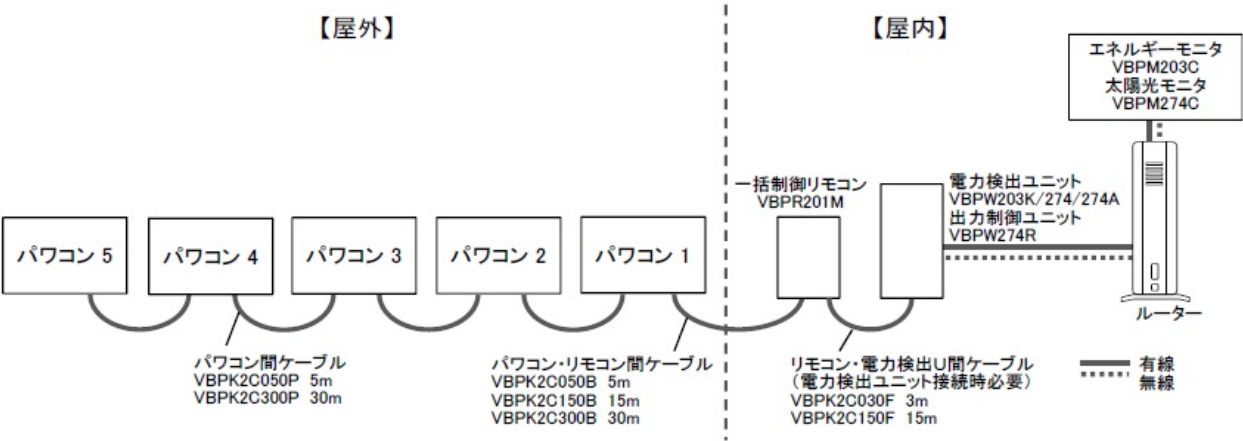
【屋外】

【屋内】

エネルギーモニタ
VBPM203C
太陽光モニタ
VBPM274C

一括制御リモコン
VBPR201M

電力検出ユニット
VBPW203K/274/274A
出力制御ユニット
VBPW274R

パワコン 5

パワコン 4

パワコン 3

パワコン 2

パワコン 1

ルーター

パワコン間ケーブル
VBPK2C050P 5m
VBPK2C300P 30m

パワコン・リモコン間ケーブル
VBPK2C050B 5m
VBPK2C150B 15m
VBPK2C300B 30m

リモコン・電力検出U間ケーブル
（電力検出ユニット接続時必要）
VBPK2C030F 3m
VBPK2C150F 15m

有線
無線